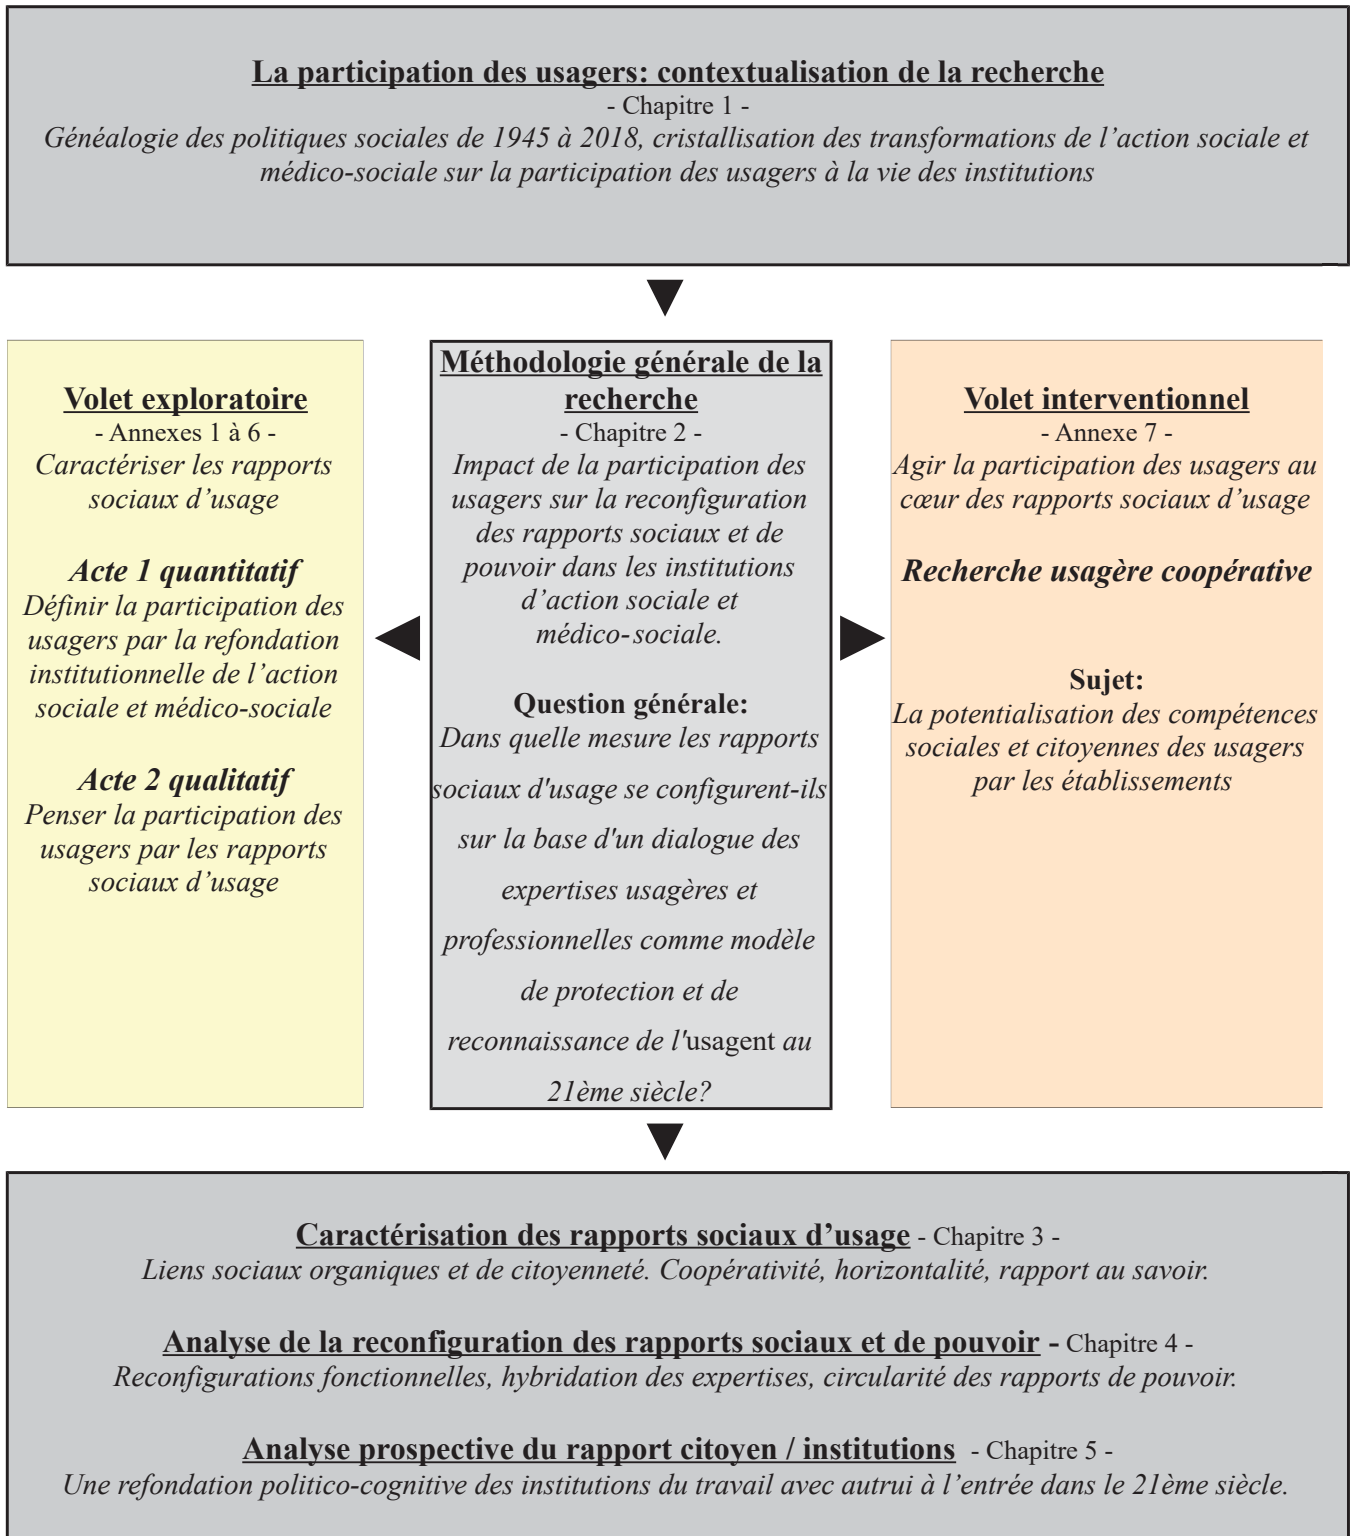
La participation des usagers: contextualisation de la recherche
- Chapitre 1 -
Généalogie des politiques sociales de 1945 à 2018, cristallisation des transformations de l'action sociale et médico-sociale sur la participation des usagers à la vie des institutions

Volet exploratoire
- Annexes 1 à 6 -
Caractériser les rapports sociaux d'usage

Acte 1 quantitatif
Définir la participation des usagers par la refondation institutionnelle de l'action sociale et médico-sociale

Acte 2 qualitatif
Penser la participation des usagers par les rapports sociaux d'usage

Méthodologie générale de la recherche
- Chapitre 2 -
Impact de la participation des usagers sur la reconfiguration des rapports sociaux et de pouvoir dans les institutions d'action sociale et médico-sociale.

Question générale:
Dans quelle mesure les rapports sociaux d'usage se configurent-ils sur la base d'un dialogue des expertises usagères et professionnelles comme modèle de protection et de reconnaissance de l'usagent au 21ème siècle?

Volet interventionnel
- Annexe 7 -
Agir la participation des usagers au cœur des rapports sociaux d'usage

Recherche usagère coopérative

Sujet:
La potentialisation des compétences sociales et citoyennes des usagers par les établissements

Caractérisation des rapports sociaux d'usage - Chapitre 3 -
Liens sociaux organiques et de citoyenneté. Coopérativité, horizontalité, rapport au savoir.

Analyse de la reconfiguration des rapports sociaux et de pouvoir - Chapitre 4 -
Reconfigurations fonctionnelles, hybridation des expertises, circularité des rapports de pouvoir.

Analyse prospective du rapport citoyen / institutions - Chapitre 5 -
Une refondation politico-cognitive des institutions du travail avec autrui à l'entrée dans le 21ème siècle.